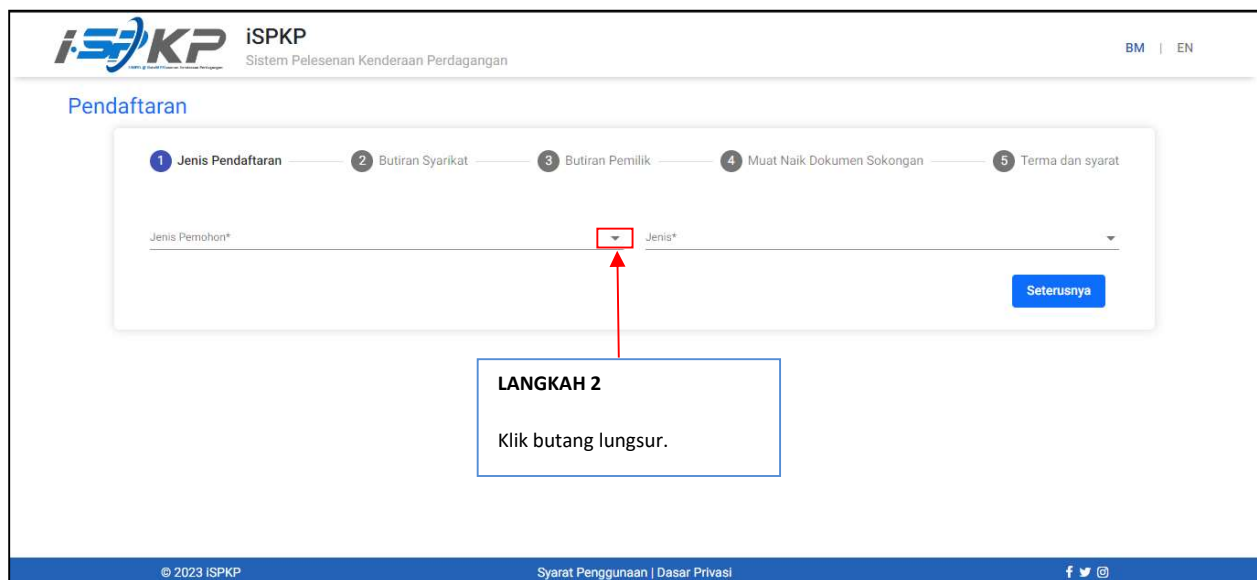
iSPKP

iSPKP
Sistem Pelesenan Kenderaan Perdagangan

BM | EN

Pendaftaran

1 Jenis Pendaftaran 2 Butiran Syarikat 3 Butiran Pemilik 4 Muat Naik Dokumen Sokongan 5 Terma dan syarat

Jenis Pemohon*

Jenis*

Seterusnya

LANGKAH 2

Klik butang lungsur.

© 2023 ISPKP

Syarat Penggunaan | Dasar Privasi